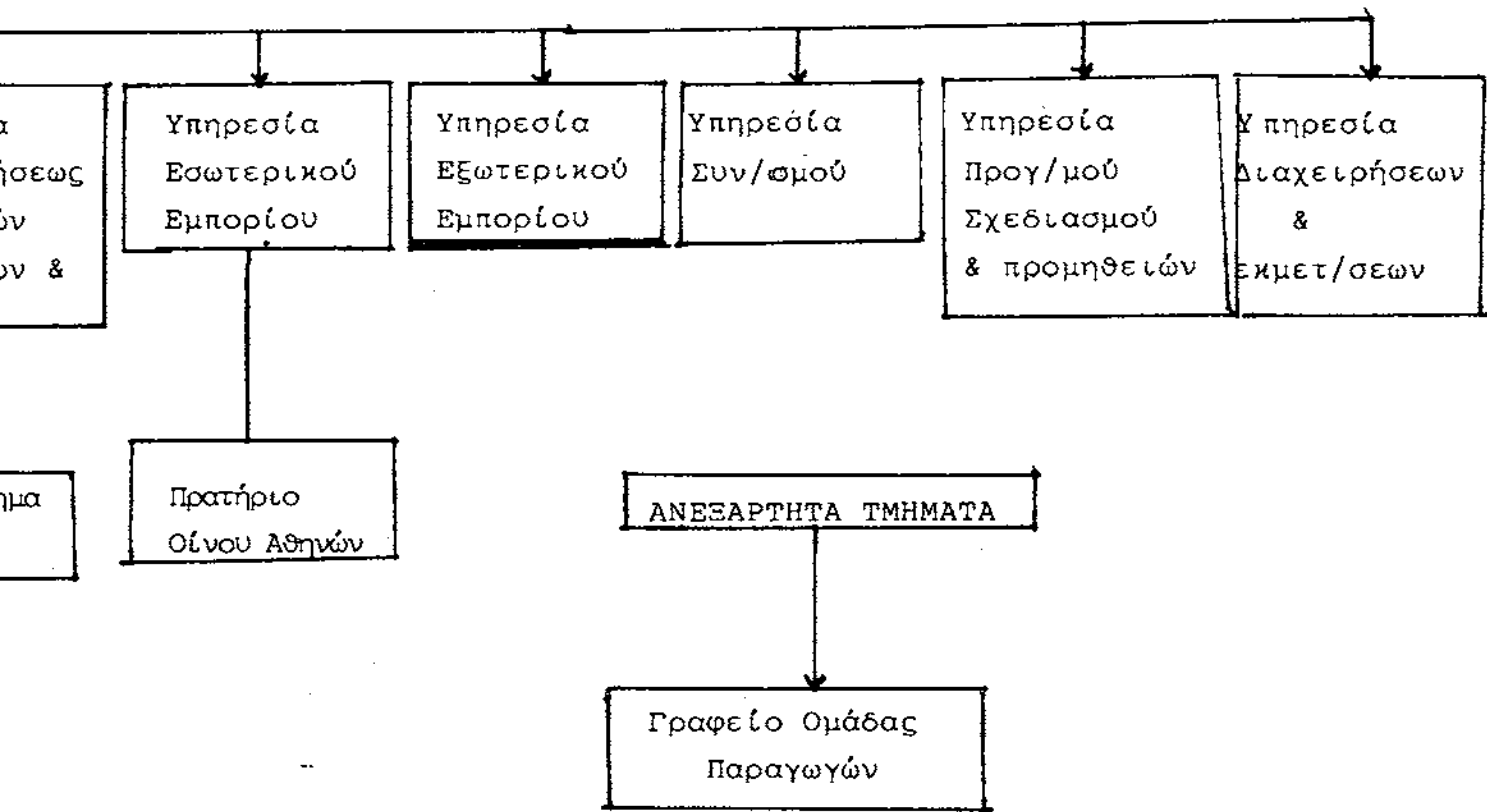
α
ήσεως
ών
ων &

ημα

Υπηρεσία
Εσωτερικού
Εμπορίου

Πρατήριο
Οίνου Αθηνών

Υπηρεσία
Εξωτερικού
Εμπορίου

Υπηρεσία
Συν/σμού

Υπηρεσία
Προγ/μού
Σχεδιασμού
& προμηθειών

Υπηρεσία
Διαχειρήσεων
&
Εκμετ/σεων

ΑΝΕΞΑΡΤΗΤΑ ΤΜΗΜΑΤΑ

Γραφείο Ομάδας
Παραγωγών